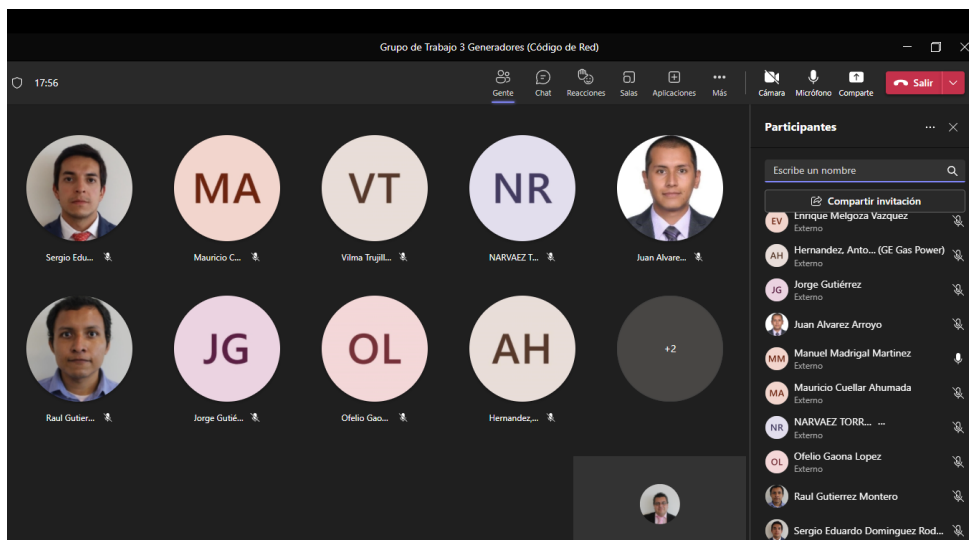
Grupo de Trabajo 3 Generadores (Código de Red)

17:56

Gente Chat Reacciones Salas Aplicaciones Más Cámara Micrófono Compartir Salir

Participantes

Escribe un nombre

Compartir invitación

MA VT NR

Sergio Edu... Mauricio C... Vilma Trujill... NARVAEZ T... Juan Alvare...

JG OL AH +2

Raul Gutier... Jorge Gutié... Ofelio Gao... Hernandez,...

EV Enrique Melgoza Vazquez Externo

AH Hernandez, Anto... (GE Gas Power) Externo

JG Jorge Gutiérrez Externo

Juan Alvarez Arroyo

MM Manuel Madrigal Martinez Externo

MA Mauricio Cuellar Ahumada Externo

NR NARVAEZ TORR... ... Externo

OL Ofelio Gaona Lopez Externo

Raul Gutierrez Montero

Sergio Eduardo Dominguez Rod...